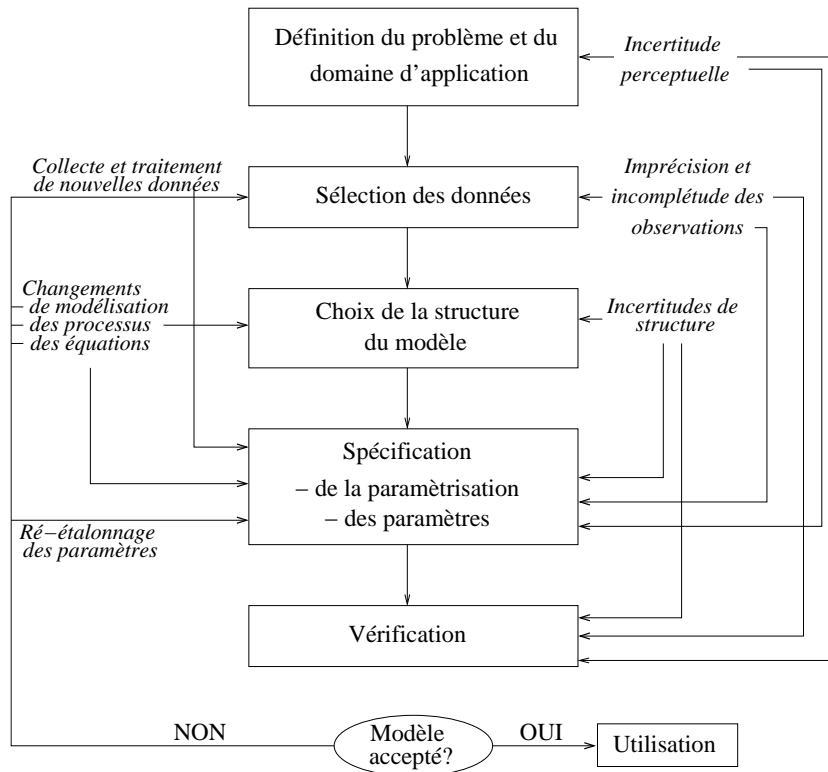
Définition du problème et du domaine d'application

Incertitude perceptuelle

Collecte et traitement de nouvelles données

Sélection des données

Imprécision et incomplétude des observations

Changements
– de modélisation
– des processus
– des équations

Choix de la structure du modèle

Incertitudes de structure

Spécification
– de la paramètrisation
– des paramètres

Ré−étalonnage des paramètres

Vérification

NON

Modèle accepté?

OUI

Utilisation